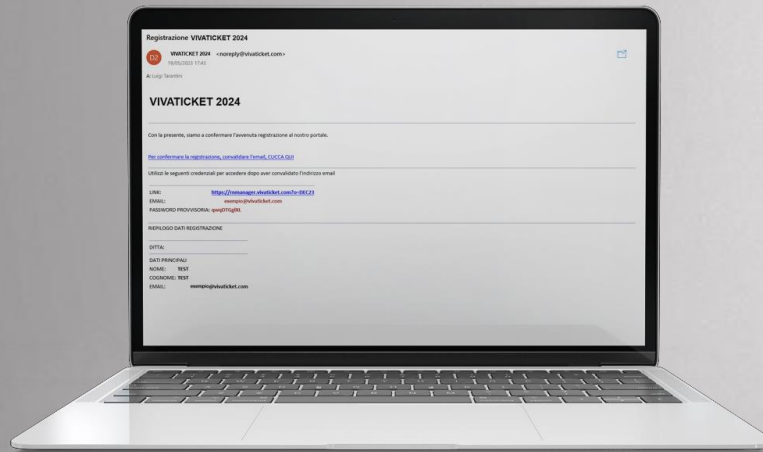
Registrazione VIVATICKET 2024

D2 VIVATICKET 2024 <noreply@vivaticket.com>
19/05/2023 17:43

A: Luigi Tarantini

VIVATICKET 2024

Con la presente, siamo a confermare l'avvenuta registrazione al nostro portale.

Per confermare la registrazione, convalidare l'email, CLICCA QUI

Utilizzi le seguenti credenziali per accedere dopo aver convalidato l'indirizzo email

LINK: https://vmanager.vivaticket.com?o=DEC23
EMAIL: esempio@vivaticket.com
PASSWORD PROVVISORIA: qvvqDTGgBEL

RIEPILOGO DATI REGISTRAZIONE

DITTA:

DATI PRINCIPALI
NOME: TEST
COGNOME: TEST
EMAIL: esempio@vivaticket.com